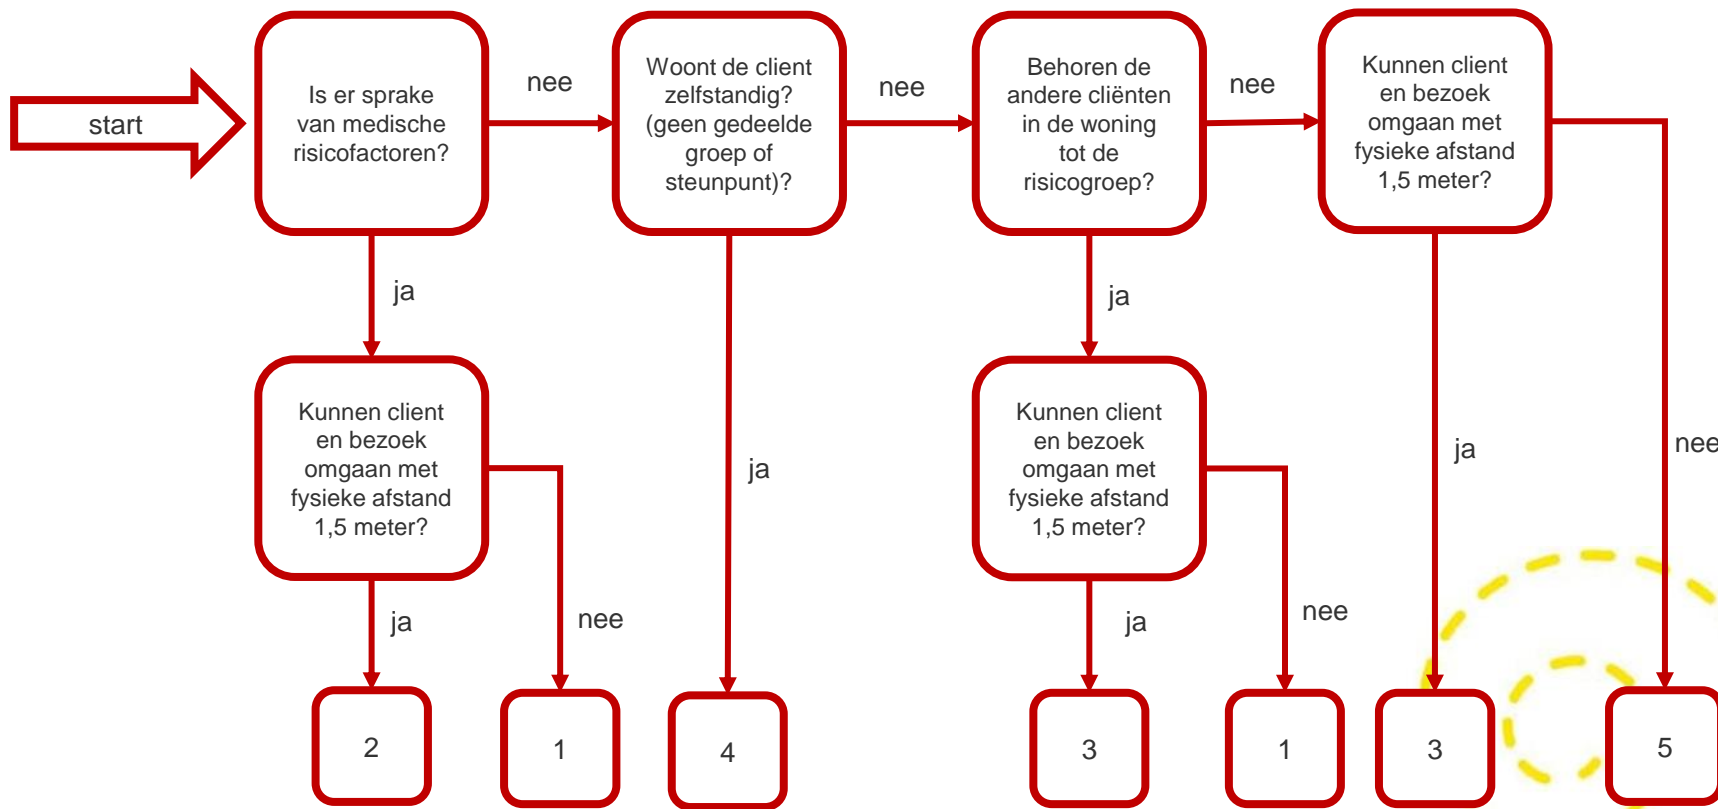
start

Is er sprake van medische risicofactoren?

nee

Woont de client zelfstandig? (geen gedeelde groep of steunpunt)?

nee

Behoren de andere cliënten in de woning tot de risicogroep?

nee

Kunnen client en bezoek omgaan met fysieke afstand 1,5 meter?

ja

Kunnen client en bezoek omgaan met fysieke afstand 1,5 meter?

ja

ja

Kunnen client en bezoek omgaan met fysieke afstand 1,5 meter?

ja

nee

ja

nee

ja

nee

2

1

4

3

1

3

5